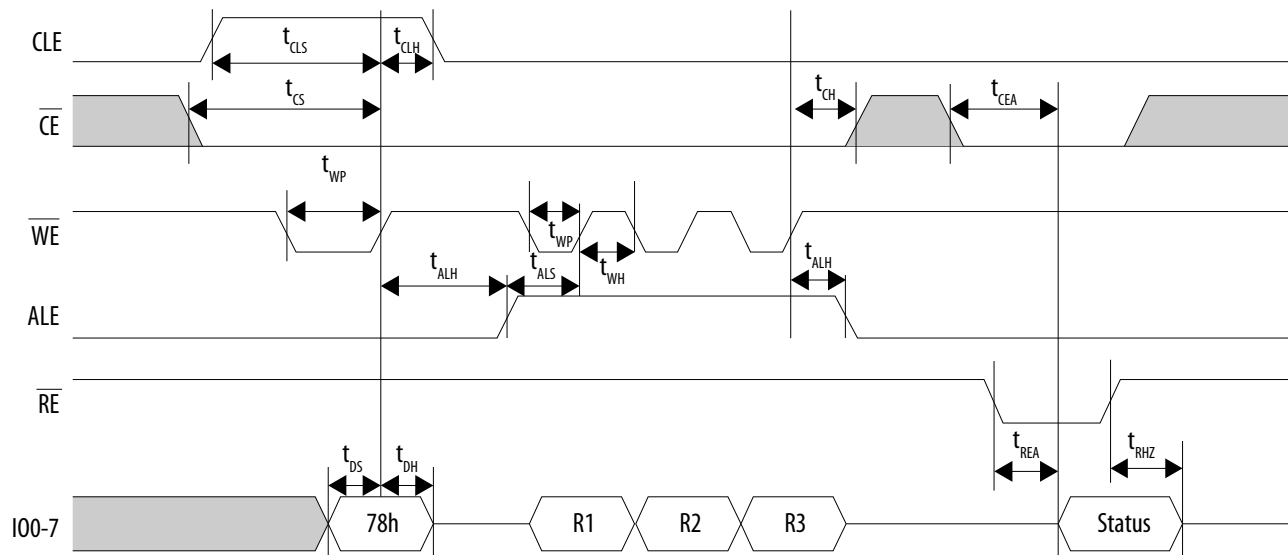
CLE
$\overline{CE}$
$\overline{WE}$
ALE
$\overline{RE}$
IO0-7

$t_{CLS}$
$t_{CLH}$
$t_{CS}$
$t_{CH}$
$t_{CEA}$
$t_{WP}$
$t_{WP}$
$t_{WH}$
$t_{ALH}$
$t_{ALS}$
$t_{ALH}$
$t_{DS}$
$t_{DH}$
$t_{REA}$
$t_{RHZ}$

78h
R1
R2
R3
Status